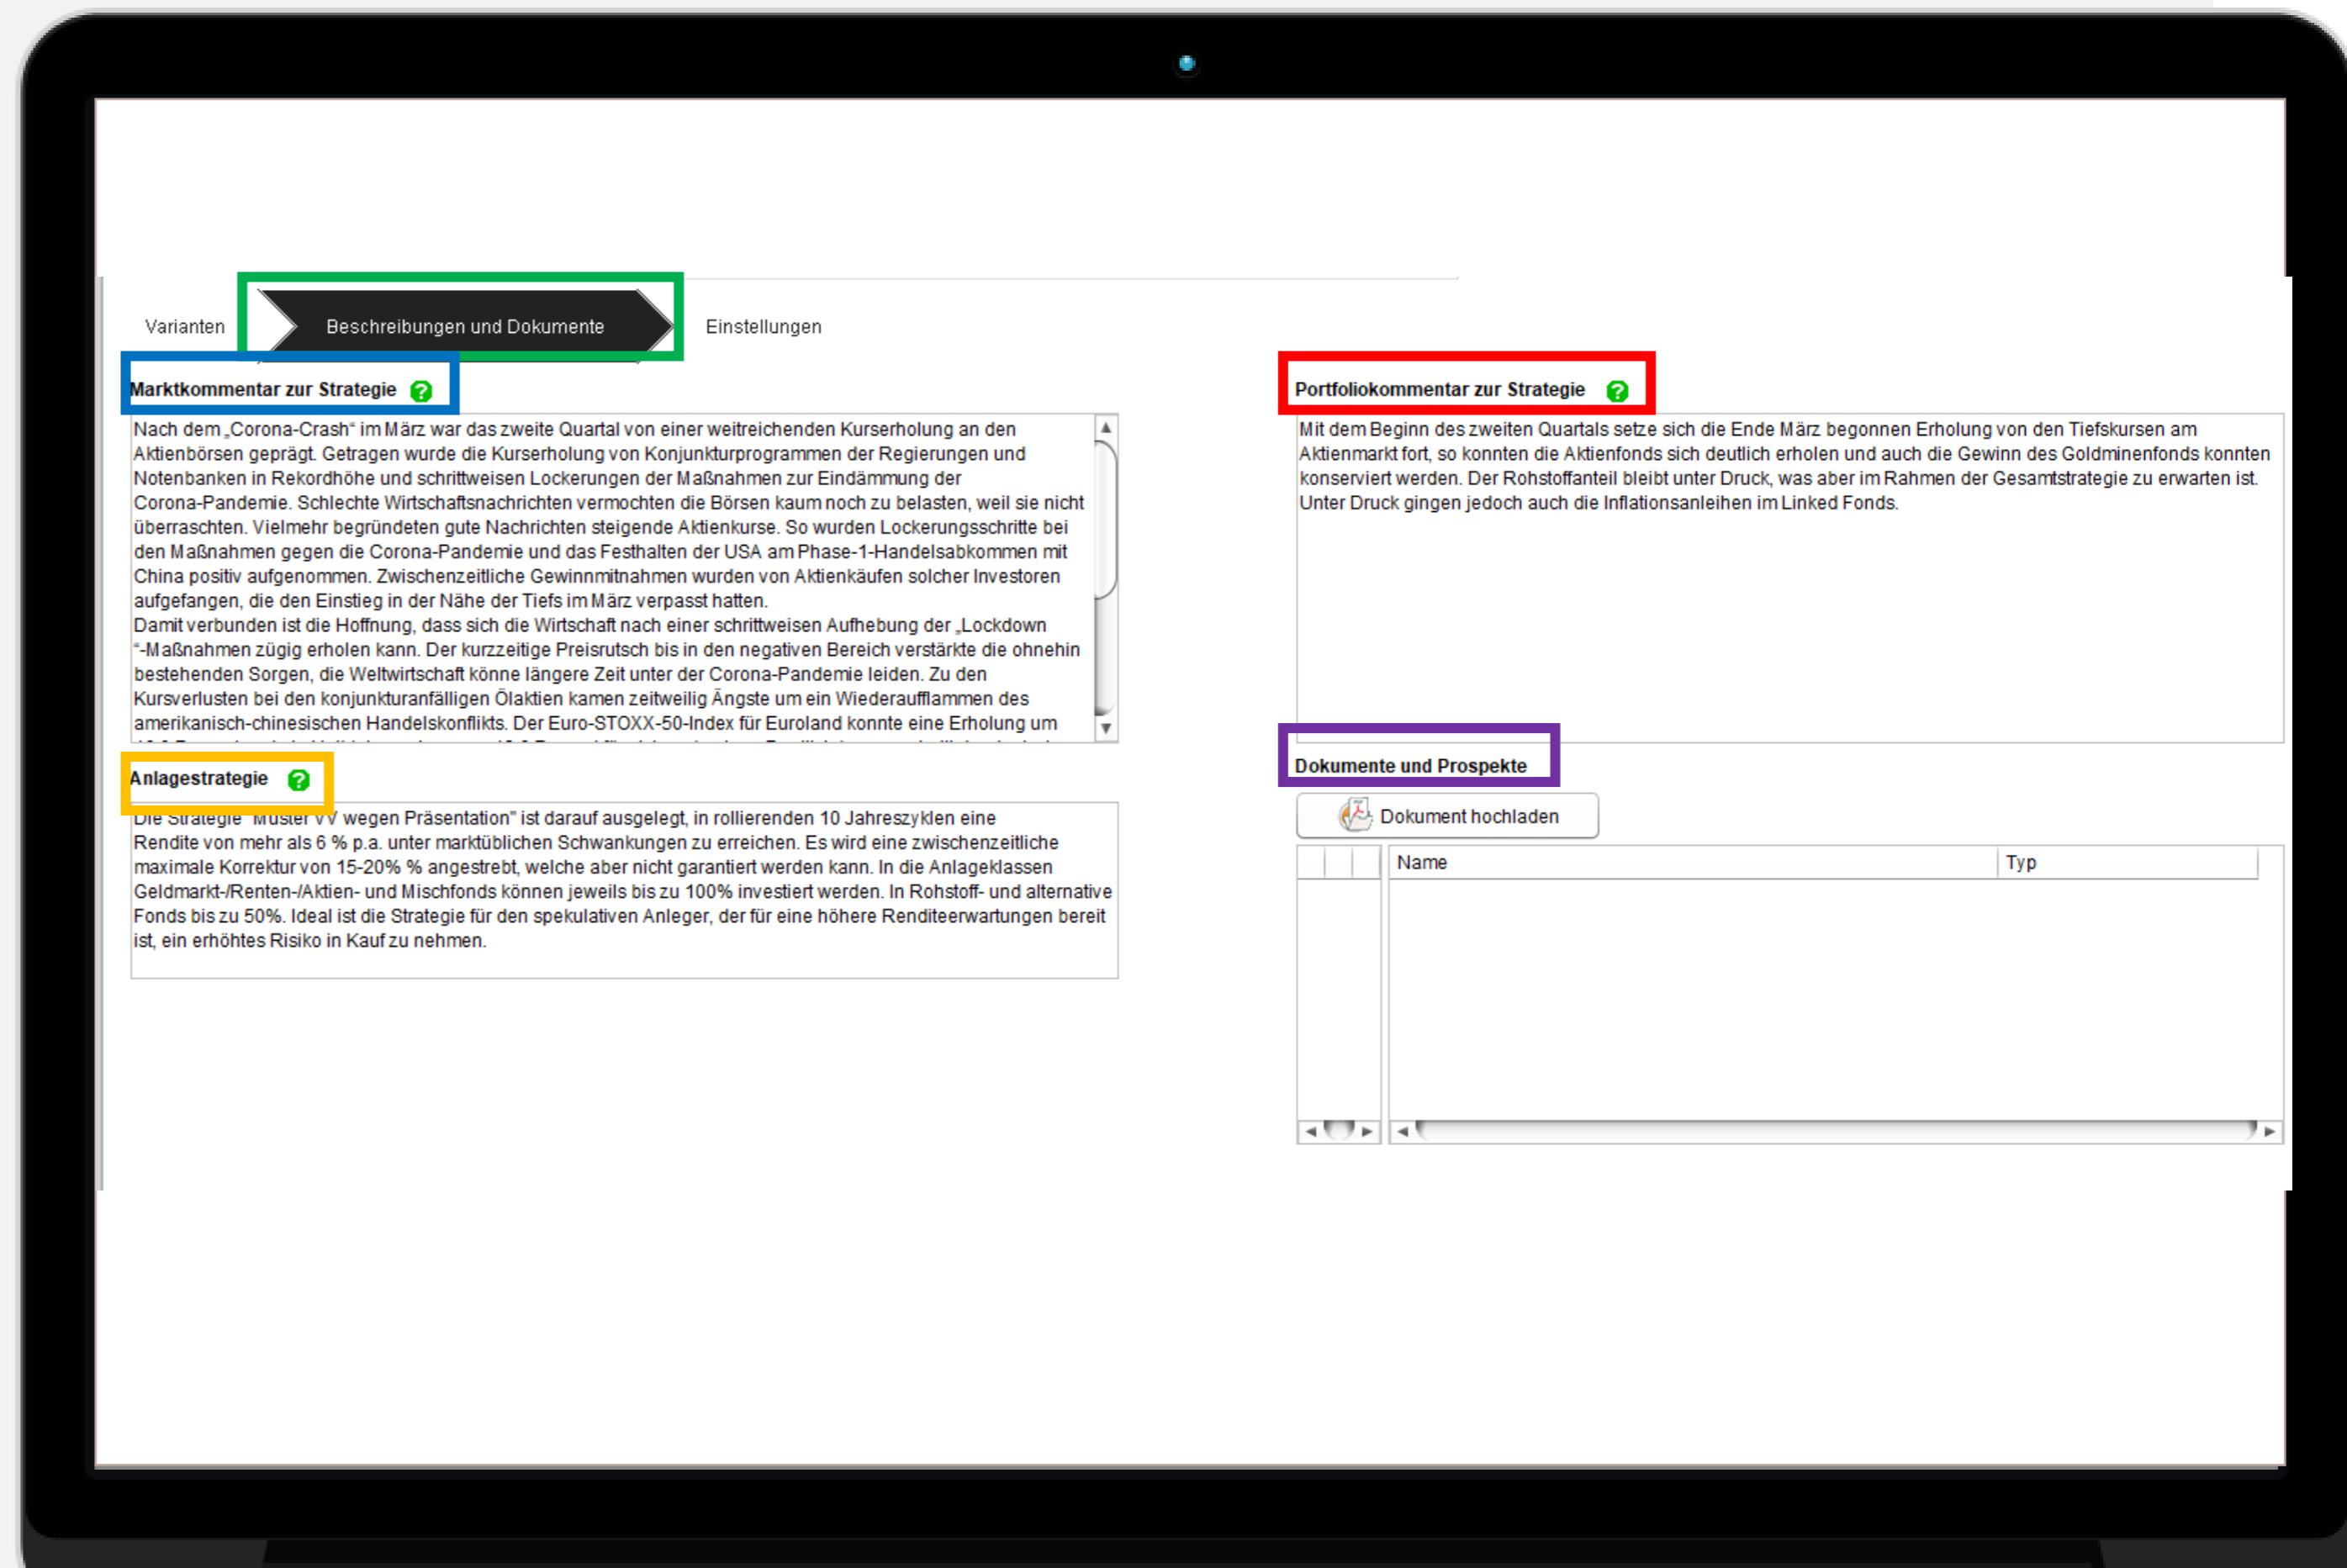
Varianten

Beschreibungen und Dokumente

Einstellungen

Marktkommentar zur Strategie

Nach dem „Corona-Crash“ im März war das zweite Quartal von einer weitreichenden Kurserholung an den Aktienbörsen geprägt. Getragen wurde die Kurserholung von Konjunkturprogrammen der Regierungen und Notenbanken in Rekordhöhe und schrittweisen Lockerungen der Maßnahmen zur Eindämmung der Corona-Pandemie. Schlechte Wirtschaftsnachrichten vermochten die Börsen kaum noch zu belasten, weil sie nicht überraschten. Vielmehr begründeten gute Nachrichten steigende Aktienkurse. So wurden Lockerungsschritte bei den Maßnahmen gegen die Corona-Pandemie und das Festhalten der USA am Phase-1-Handelsabkommen mit China positiv aufgenommen. Zwischenzeitliche Gewinnmitnahmen wurden von Aktienkäufen solcher Investoren aufgefangen, die den Einstieg in der Nähe der Tiefs im März verpasst hatten.
Damit verbunden ist die Hoffnung, dass sich die Wirtschaft nach einer schrittweisen Aufhebung der „Lockdown“-Maßnahmen zügig erholen kann. Der kurzzeitige Preisrutsch bis in den negativen Bereich verstärkte die ohnehin bestehenden Sorgen, die Weltwirtschaft könne längere Zeit unter der Corona-Pandemie leiden. Zu den Kursverlusten bei den konjunkturanfälligen Ölaktien kamen zeitweilig Ängste um ein Wiederaufflammen des amerikanisch-chinesischen Handelskonflikts. Der Euro-STOXX-50-Index für Euroland konnte eine Erholung um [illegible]

Anlagestrategie

Die Strategie "Muster VV wegen Präsentation" ist darauf ausgelegt, in rollierenden 10 Jahreszyklen eine Rendite von mehr als 6 % p.a. unter marktüblichen Schwankungen zu erreichen. Es wird eine zwischenzeitliche maximale Korrektur von 15-20% % angestrebt, welche aber nicht garantiert werden kann. In die Anlageklassen Geldmarkt-/Renten-/Aktien- und Mischfonds können jeweils bis zu 100% investiert werden. In Rohstoff- und alternative Fonds bis zu 50%. Ideal ist die Strategie für den spekulativen Anleger, der für eine höhere Renditeerwartungen bereit ist, ein erhöhtes Risiko in Kauf zu nehmen.

Portfoliokommentar zur Strategie

Mit dem Beginn des zweiten Quartals setze sich die Ende März begonnen Erholung von den Tiefskursen am Aktienmarkt fort, so konnten die Aktienfonds sich deutlich erholen und auch die Gewinn des Goldminenfonds konnten konserviert werden. Der Rohstoffanteil bleibt unter Druck, was aber im Rahmen der Gesamtstrategie zu erwarten ist. Unter Druck gingen jedoch auch die Inflationsanleihen im Linked Fonds.

Dokumente und Prospekte

Dokument hochladen

| Name | Typ |
|---|---|